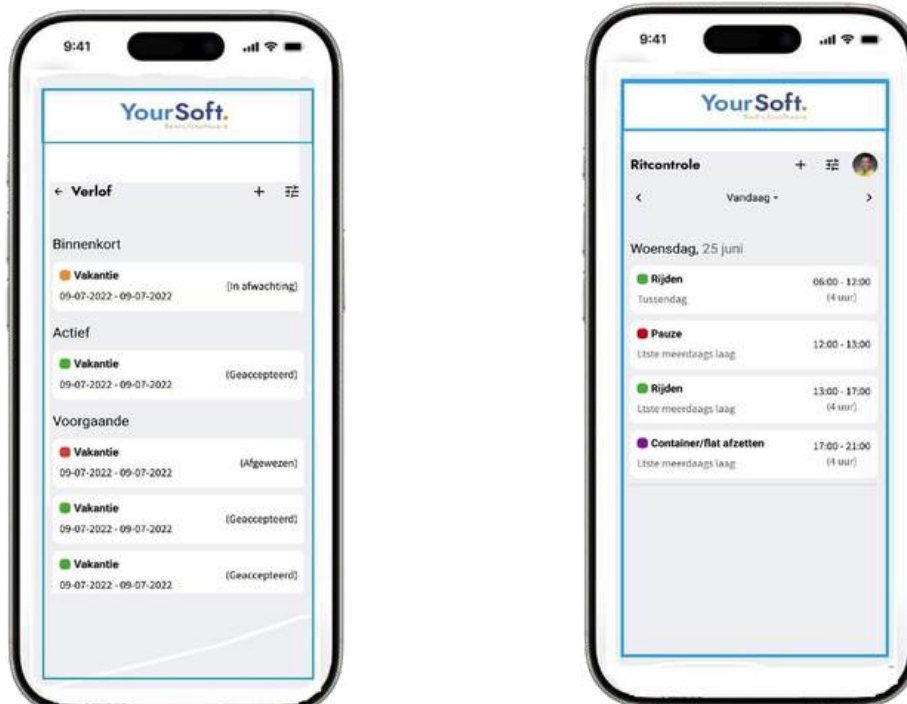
9:41

YourSoft.

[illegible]

← Verlof

Binnenkort

Vakantie
09-07-2022 - 09-07-2022
(In afwachting)

Actief

Vakantie
09-07-2022 - 09-07-2022
(Geaccepteerd)

Voorgaande

Vakantie
09-07-2022 - 09-07-2022
(Afgewezen)

Vakantie
09-07-2022 - 09-07-2022
(Geaccepteerd)

Vakantie
09-07-2022 - 09-07-2022
(Geaccepteerd)

9:41

YourSoft.

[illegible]

Ritcontrole

<
Vandaag
>

Woensdag, 25 juni

Rijden
Tussendag
06:00 - 12:00
(4 uur)

Pauze
Ltste meerdaags laag
12:00 - 13:00

Rijden
Ltste meerdaags laag
13:00 - 17:00
(4 uur)

Container/flat afzetten
Ltste meerdaags laag
17:00 - 21:00
(4 uur)